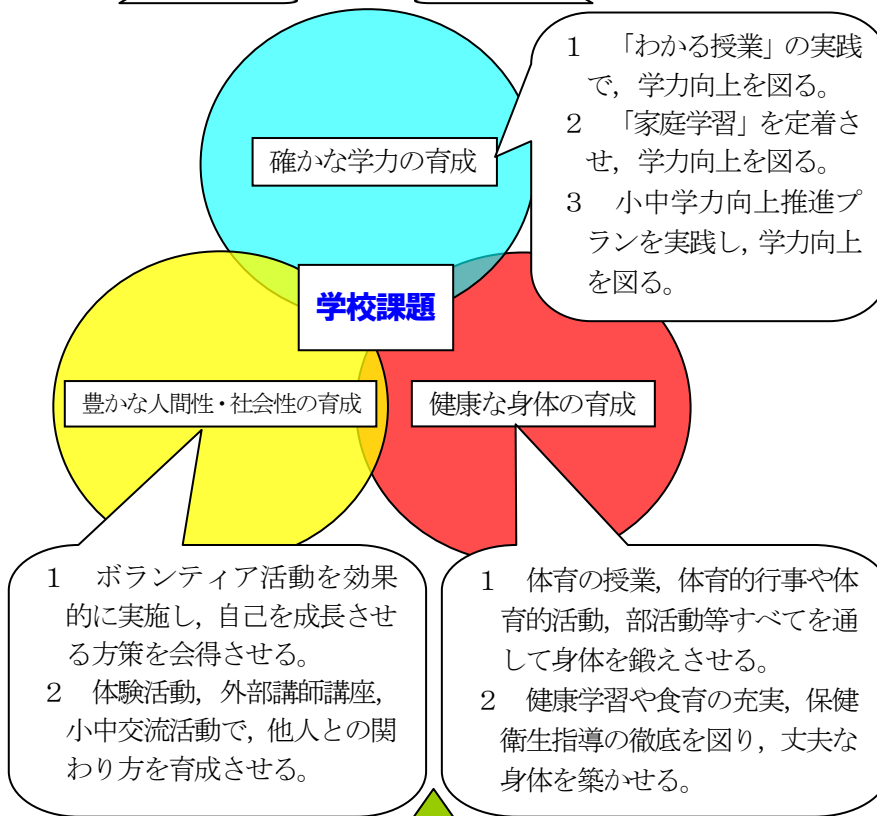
確かな学力の育成

1　「わかる授業」の実践で，学力向上を図る。
2　「家庭学習」を定着させ，学力向上を図る。
3　小中学力向上推進プランを実践し，学力向上を図る。

学校課題

豊かな人間性・社会性の育成

健康な身体の育成

1　ボランティア活動を効果的に実施し，自己を成長させる方策を会得させる。
2　体験活動，外部講師講座，小中交流活動で，他人との関わり方を育成させる。

1　体育の授業，体育的行事や体育的活動，部活動等すべてを通して身体を鍛えさせる。
2　健康学習や食育の充実，保健衛生指導の徹底を図り，丈夫な身体を築かせる。